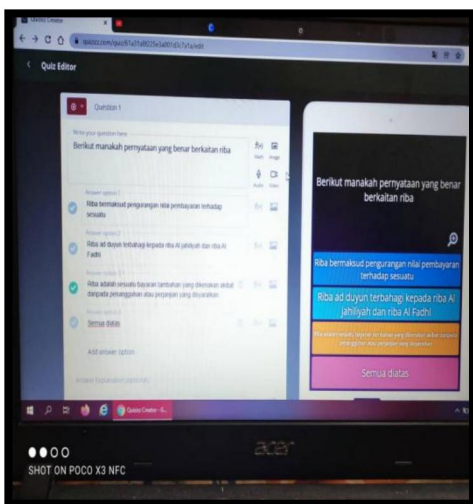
Quizizz Creator
quizizz.com/quiz/61a37a8025e3a001d3c7a1a/edit
Quiz Editor
Question 1
Write your question here
Berikut manakah pernyataan yang benar berkaitan riba
Math
Image
Audio
Video
Answer option 1
Riba bermaksud pengurangan nilai pembayaran terhadap sesuatu
Answer option 2
Riba ad duyun terbahagi kepada riba Al Jahiliyah dan riba Al Fadhl
Answer option 3
Riba adalah sesuatu bayaran tambahan yang dikenakan akibat daripada penangguhan atau perjanjian yang disyaratkan
Answer option 4
Semua diatas
Add answer option
Answer explanation (optional)
Berikut manakah pernyataan yang benar berkaitan riba
Riba bermaksud pengurangan nilai pembayaran terhadap sesuatu
Riba ad duyun terbahagi kepada riba Al Jahiliyah dan riba Al Fadhl
Riba adalah sesuatu bayaran tambahan yang dikenakan akibat daripada penangguhan atau perjanjian yang disyaratkan
Semua diatas
Quizizz Creator - G...
acer
SHOT ON POCO X3 NFC